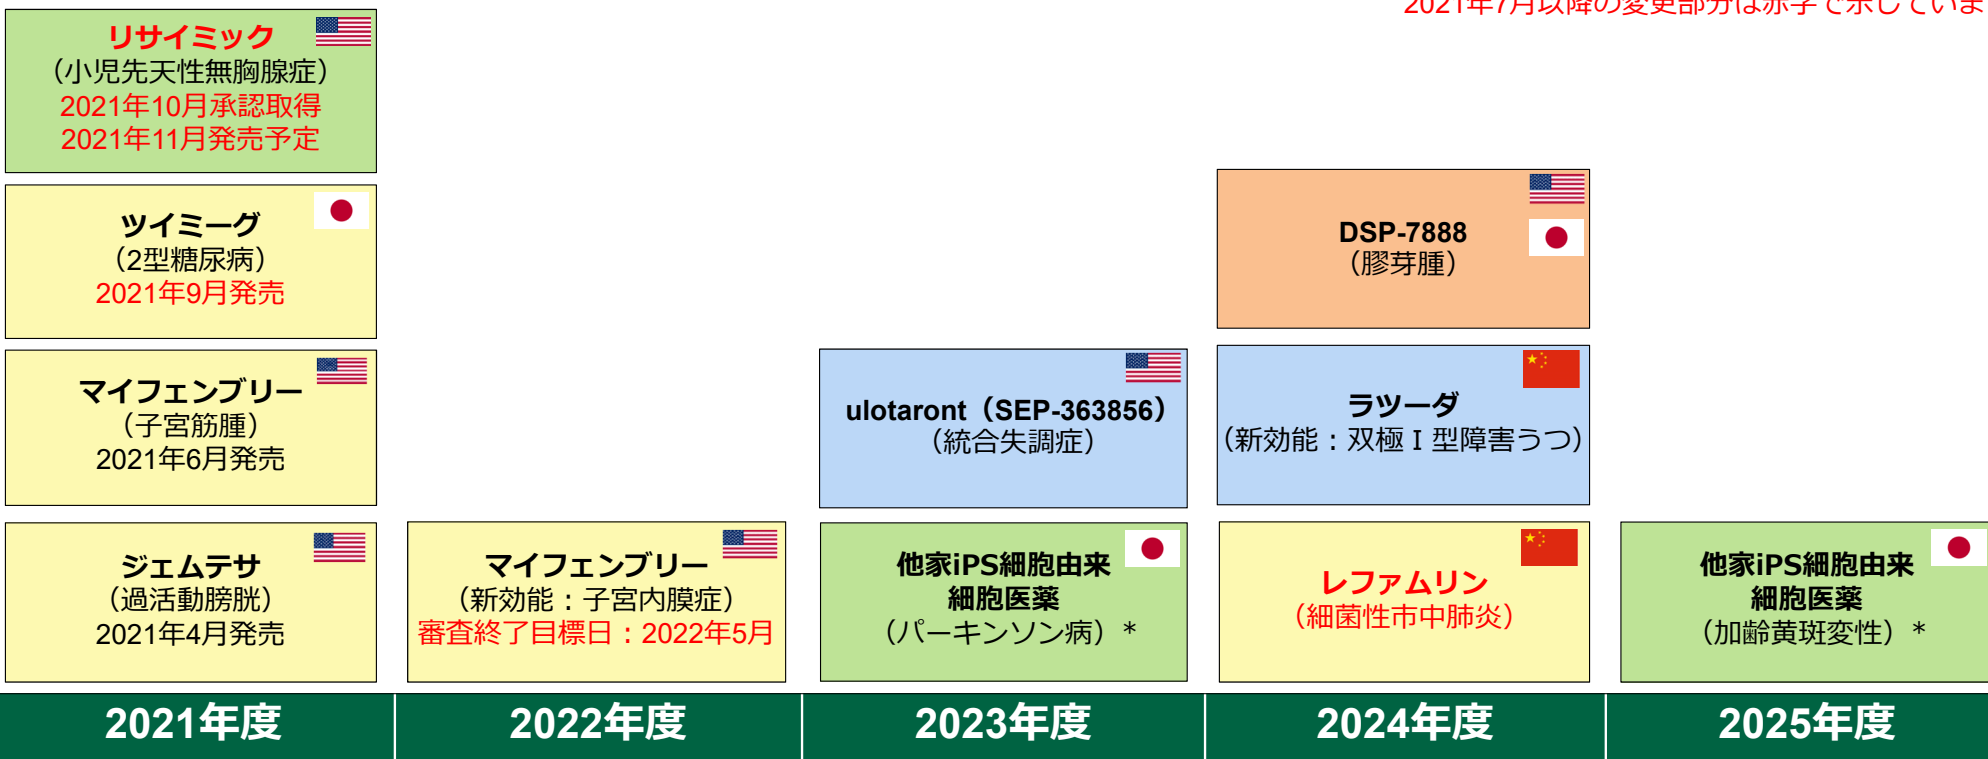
2021年7月以降の変更部分は赤字で示していま

リサイミック
（小児先天性無胸腺症）
2021年10月承認取得
2021年11月発売予定

ツイミーグ
（2型糖尿病）
2021年9月発売

マイフェンブリー
（子宮筋腫）
2021年6月発売

ジェムテサ
（過活動膀胱）
2021年4月発売

マイフェンブリー
（新効能：子宮内膜症）
審査終了目標日：2022年5月

ulotaront（SEP-363856）
（統合失調症）

他家iPS細胞由来
細胞医薬
（パーキンソン病）＊

DSP-7888
（膠芽腫）

ラツーダ
（新効能：双極Ｉ型障害うつ）

レファムリン
（細菌性市中肺炎）

他家iPS細胞由来
細胞医薬
（加齢黄斑変性）＊

| 2021年度 | 2022年度 | 2023年度 | 2024年度 | 2025年度 |
|---|---|---|---|---|